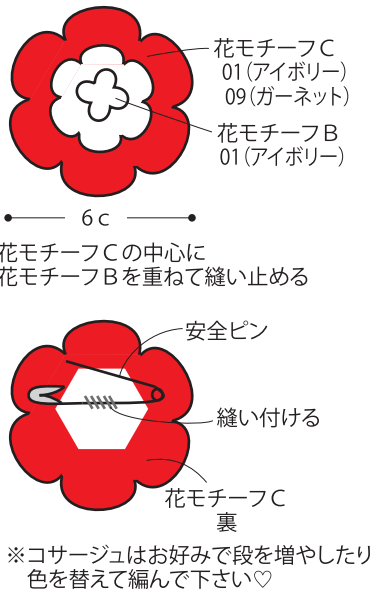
花モチーフＣ
01（アイボリー）
09（ガーネット）

花モチーフＢ
01（アイボリー）

6ｃ

花モチーフＣの中心に
花モチーフＢを重ねて縫い止める

安全ピン

縫い付ける

花モチーフＣ
裏

※コサージュはお好みで段を増やしたり
色を替えて編んで下さい♡